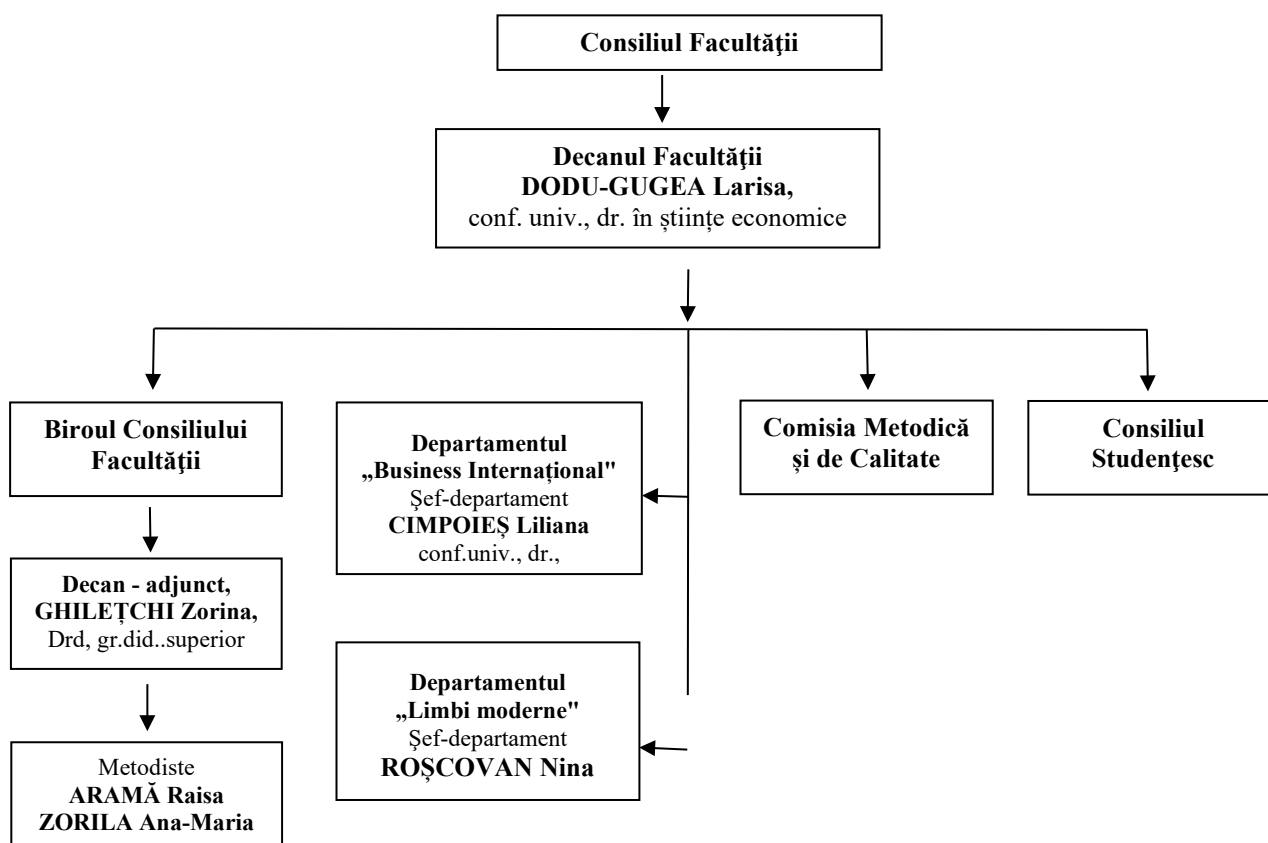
Consiliul Facultăţii

Decanul Facultăţii
DODU-GUGEA Larisa,
conf. univ., dr. în științe economice

Biroul Consiliului Facultăţii

Decan - adjunct, GHILEȚCHI Zorina, Drd, gr.did..superior

Metodiste
ARAMĂ Raisa
ZORILA Ana-Maria

Departamentul „Business Internațional" Şef-departament CIMPOIEȘ Liliana conf.univ., dr.,

Departamentul „Limbi moderne" Şef-departament ROȘCOVAN Nina

Comisia Metodică și de Calitate

Consiliul Studenţesc